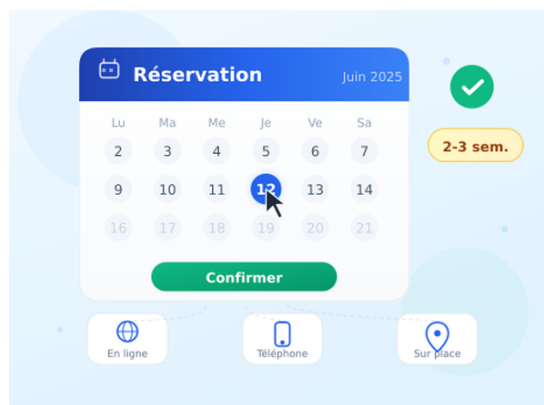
Réservation
Juin 2025

| Lu | Ma | Me | Je | Ve | Sa |
|---|---|---|---|---|---|
| 2 | 3 | 4 | 5 | 6 | 7 |
| 9 | 10 | 11 | 12 | 13 | 14 |
| 16 | 17 | 18 | 19 | 20 | 21 |

Confirmer

2-3 sem.

En ligne
Téléphone
Sur place